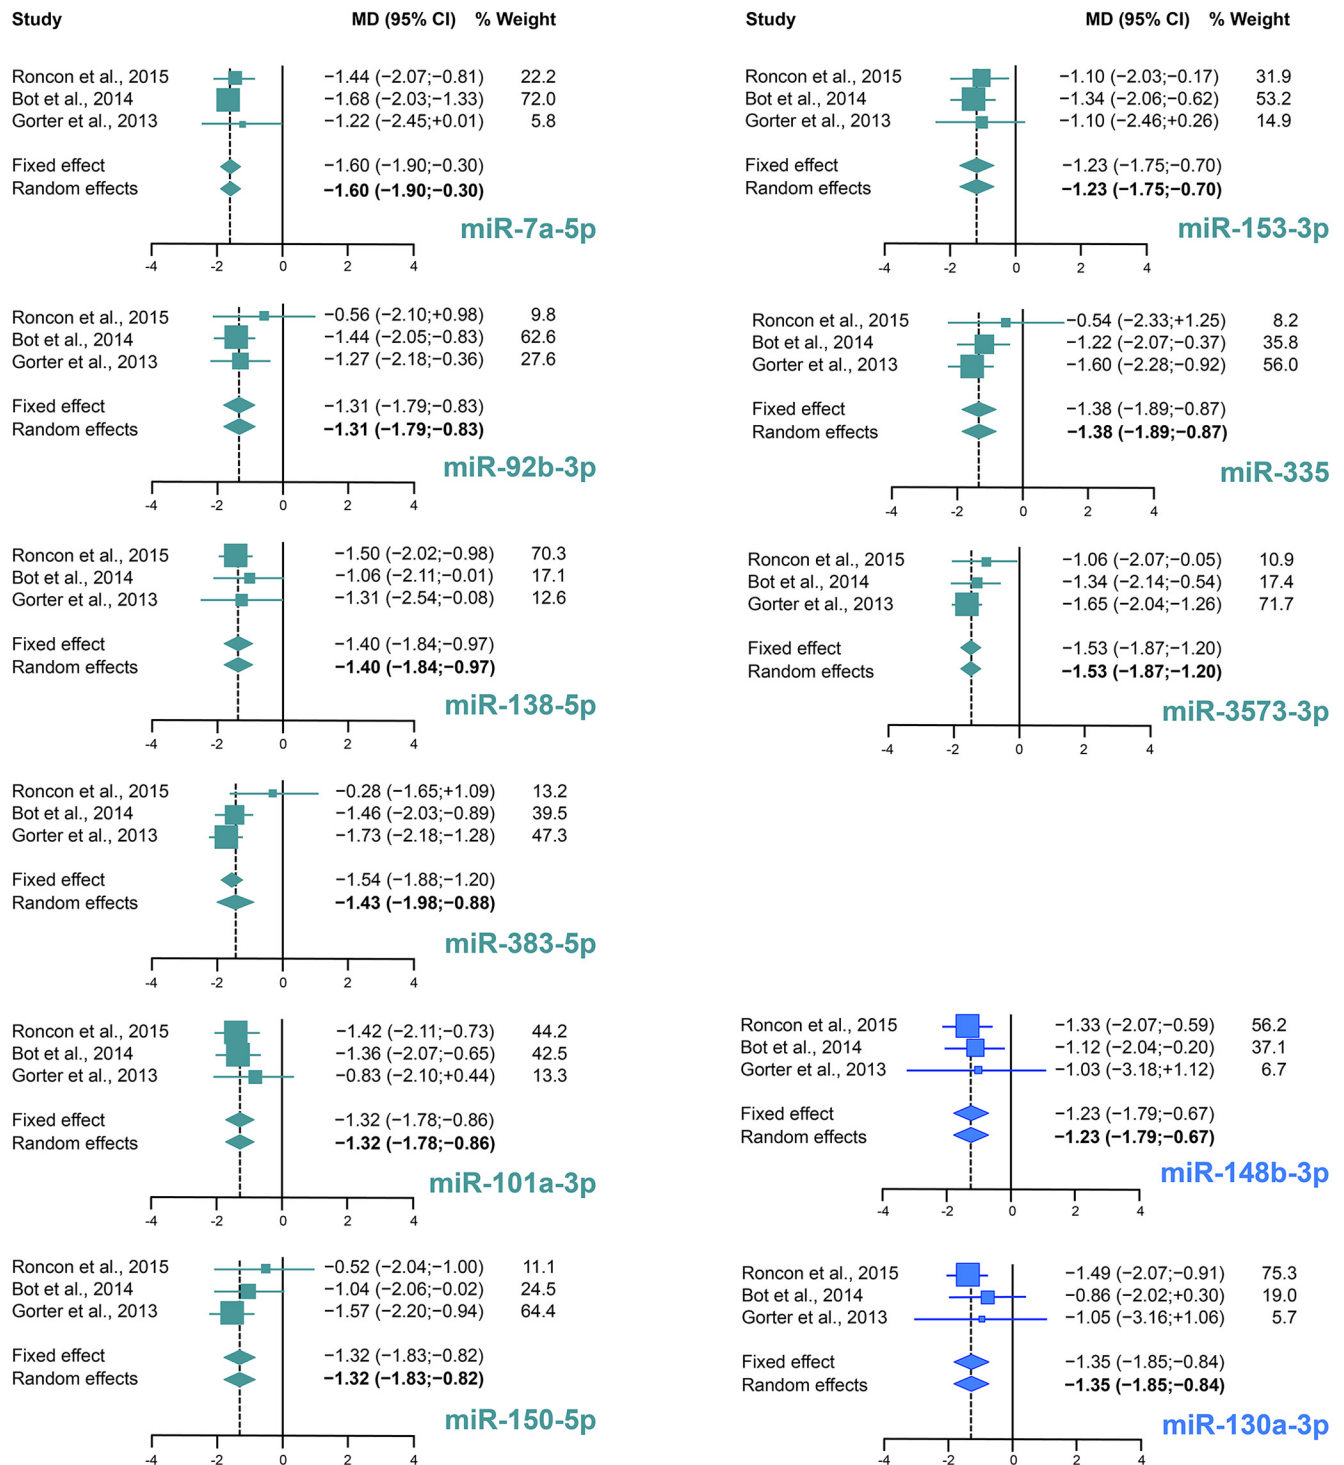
Study MD (95% CI) % Weight

Roncon et al., 2015 −1.44 (−2.07;−0.81) 22.2
Bot et al., 2014 −1.68 (−2.03;−1.33) 72.0
Gorter et al., 2013 −1.22 (−2.45;+0.01) 5.8

Fixed effect −1.60 (−1.90;−0.30)
Random effects **−1.60 (−1.90;−0.30)**

miR-7a-5p

-4 -2 0 2 4

Roncon et al., 2015 −0.56 (−2.10;+0.98) 9.8
Bot et al., 2014 −1.44 (−2.05;−0.83) 62.6
Gorter et al., 2013 −1.27 (−2.18;−0.36) 27.6

Fixed effect −1.31 (−1.79;−0.83)
Random effects **−1.31 (−1.79;−0.83)**

miR-92b-3p

-4 -2 0 2 4

Roncon et al., 2015 −1.50 (−2.02;−0.98) 70.3
Bot et al., 2014 −1.06 (−2.11;−0.01) 17.1
Gorter et al., 2013 −1.31 (−2.54;−0.08) 12.6

Fixed effect −1.40 (−1.84;−0.97)
Random effects **−1.40 (−1.84;−0.97)**

miR-138-5p

-4 -2 0 2 4

Roncon et al., 2015 −0.28 (−1.65;+1.09) 13.2
Bot et al., 2014 −1.46 (−2.03;−0.89) 39.5
Gorter et al., 2013 −1.73 (−2.18;−1.28) 47.3

Fixed effect −1.54 (−1.88;−1.20)
Random effects **−1.43 (−1.98;−0.88)**

miR-383-5p

-4 -2 0 2 4

Roncon et al., 2015 −1.42 (−2.11;−0.73) 44.2
Bot et al., 2014 −1.36 (−2.07;−0.65) 42.5
Gorter et al., 2013 −0.83 (−2.10;+0.44) 13.3

Fixed effect −1.32 (−1.78;−0.86)
Random effects **−1.32 (−1.78;−0.86)**

miR-101a-3p

-4 -2 0 2 4

Roncon et al., 2015 −0.52 (−2.04;−1.00) 11.1
Bot et al., 2014 −1.04 (−2.06;−0.02) 24.5
Gorter et al., 2013 −1.57 (−2.20;−0.94) 64.4

Fixed effect −1.32 (−1.83;−0.82)
Random effects **−1.32 (−1.83;−0.82)**

miR-150-5p

-4 -2 0 2 4

Study MD (95% CI) % Weight

Roncon et al., 2015 −1.10 (−2.03;−0.17) 31.9
Bot et al., 2014 −1.34 (−2.06;−0.62) 53.2
Gorter et al., 2013 −1.10 (−2.46;+0.26) 14.9

Fixed effect −1.23 (−1.75;−0.70)
Random effects **−1.23 (−1.75;−0.70)**

miR-153-3p

-4 -2 0 2 4

Roncon et al., 2015 −0.54 (−2.33;+1.25) 8.2
Bot et al., 2014 −1.22 (−2.07;−0.37) 35.8
Gorter et al., 2013 −1.60 (−2.28;−0.92) 56.0

Fixed effect −1.38 (−1.89;−0.87)
Random effects **−1.38 (−1.89;−0.87)**

miR-335

-4 -2 0 2 4

Roncon et al., 2015 −1.06 (−2.07;−0.05) 10.9
Bot et al., 2014 −1.34 (−2.14;−0.54) 17.4
Gorter et al., 2013 −1.65 (−2.04;−1.26) 71.7

Fixed effect −1.53 (−1.87;−1.20)
Random effects **−1.53 (−1.87;−1.20)**

miR-3573-3p

-4 -2 0 2 4

Roncon et al., 2015 −1.33 (−2.07;−0.59) 56.2
Bot et al., 2014 −1.12 (−2.04;−0.20) 37.1
Gorter et al., 2013 −1.03 (−3.18;+1.12) 6.7

Fixed effect −1.23 (−1.79;−0.67)
Random effects **−1.23 (−1.79;−0.67)**

miR-148b-3p

-4 -2 0 2 4

Roncon et al., 2015 −1.49 (−2.07;−0.91) 75.3
Bot et al., 2014 −0.86 (−2.02;+0.30) 19.0
Gorter et al., 2013 −1.05 (−3.16;+1.06) 5.7

Fixed effect −1.35 (−1.85;−0.84)
Random effects **−1.35 (−1.85;−0.84)**

miR-130a-3p

-4 -2 0 2 4